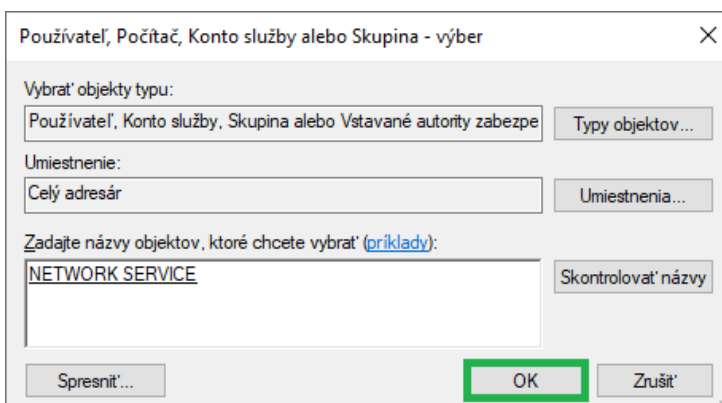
Používateľ, Počítač, Konto služby alebo Skupina - výber

×

Vybrať objekty typu:

Používateľ, Konto služby, Skupina alebo Vstavané autority zabezpe

Typy objektov...

Umiestnenie:

Celý adresár

Umiestnenia...

Zadajte názvy objektov, ktoré chcete vybrať (príklady):

NETWORK SERVICE

Skontrolovať názvy

Spresniť...

OK

Zrušiť